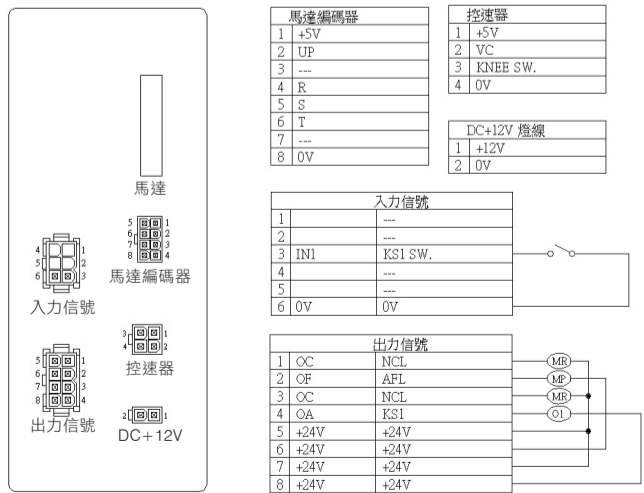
馬達

5 1
6 2
7 3
8 4
馬達編碼器

4 1
5 2
6 3
入力信號

3 1
4 2
控速器

5 1
6 2
7 3
8 4
出力信號

2 1
DC+12V

| 馬達編碼器 | |
|---|---|
| 1 | +5V |
| 2 | UP |
| 3 | --- |
| 4 | R |
| 5 | S |
| 6 | T |
| 7 | --- |
| 8 | 0V |

| 控速器 | |
|---|---|
| 1 | +5V |
| 2 | VC |
| 3 | KNEE SW. |
| 4 | 0V |

| DC+12V 燈線 | |
|---|---|
| 1 | +12V |
| 2 | 0V |

| 入力信號 | | |
|---|---|---|
| 1 | | --- |
| 2 | | --- |
| 3 | IN1 | KS1 SW. |
| 4 | | --- |
| 5 | | --- |
| 6 | 0V | 0V |

| 出力信號 | | |
|---|---|---|
| 1 | OC | NCL |
| 2 | OF | AFL |
| 3 | OC | NCL |
| 4 | OA | KS1 |
| 5 | +24V | +24V |
| 6 | +24V | +24V |
| 7 | +24V | +24V |
| 8 | +24V | +24V |

MR
MP
MR
O1